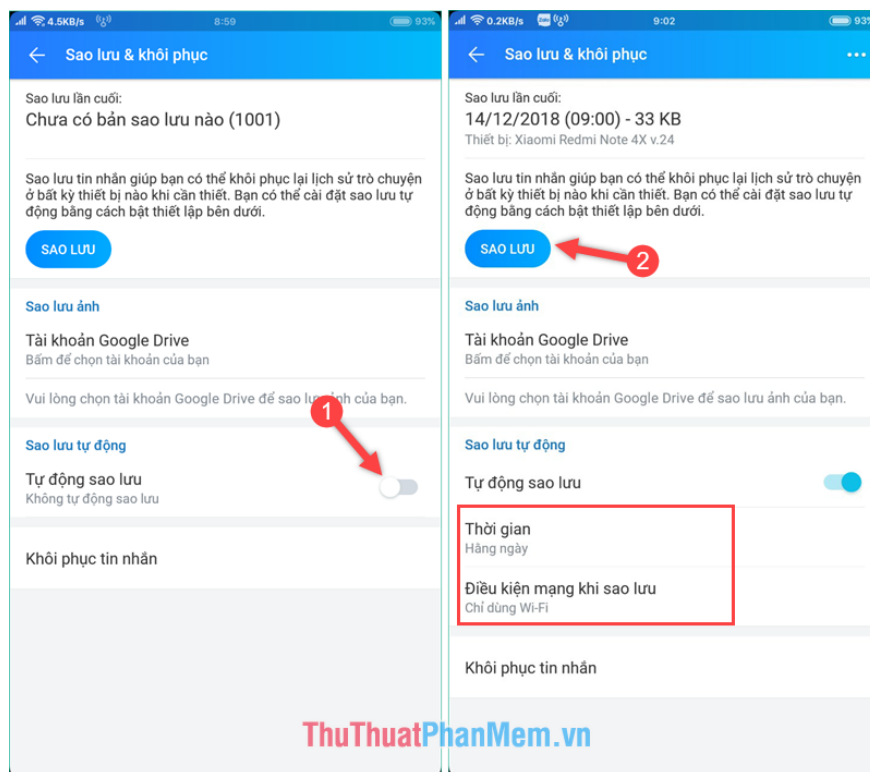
4.5KB/s 8:59 93%

Sao lưu & khôi phục

Sao lưu lần cuối:
Chưa có bản sao lưu nào (1001)

Sao lưu tin nhắn giúp bạn có thể khôi phục lại lịch sử trò chuyện ở bất kỳ thiết bị nào khi cần thiết. Bạn có thể cài đặt sao lưu tự động bằng cách bật thiết lập bên dưới.

SAO LƯU

Sao lưu ảnh

Tài khoản Google Drive
Bấm để chọn tài khoản của bạn

Vui lòng chọn tài khoản Google Drive để sao lưu ảnh của bạn.

1

Sao lưu tự động

Tự động sao lưu
Không tự động sao lưu

Khôi phục tin nhắn

0.2KB/s 9:02 93

Sao lưu & khôi phục

Sao lưu lần cuối:
14/12/2018 (09:00) - 33 KB
Thiết bị: Xiaomi Redmi Note 4X v.24

Sao lưu tin nhắn giúp bạn có thể khôi phục lại lịch sử trò chuyện ở bất kỳ thiết bị nào khi cần thiết. Bạn có thể cài đặt sao lưu tự động bằng cách bật thiết lập bên dưới.

SAO LƯU

2

Sao lưu ảnh

Tài khoản Google Drive
Bấm để chọn tài khoản của bạn

Vui lòng chọn tài khoản Google Drive để sao lưu ảnh của bạn.

Sao lưu tự động

Tự động sao lưu

Thời gian
Hằng ngày

Điều kiện mạng khi sao lưu
Chỉ dùng Wi-Fi

Khôi phục tin nhắn

ThuThuatPhanMem.vn